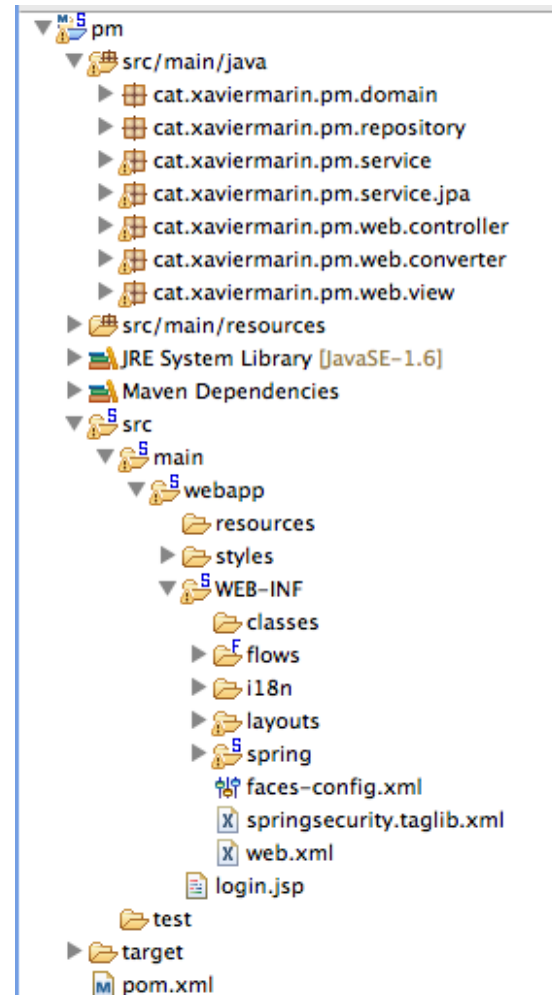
pm
src/main/java
cat.xaviermarin.pm.domain
cat.xaviermarin.pm.repository
cat.xaviermarin.pm.service
cat.xaviermarin.pm.service.jpa
cat.xaviermarin.pm.web.controller
cat.xaviermarin.pm.web.converter
cat.xaviermarin.pm.web.view
src/main/resources
JRE System Library [JavaSE-1.6]
Maven Dependencies
src
main
webapp
resources
styles
WEB-INF
classes
flows
i18n
layouts
spring
faces-config.xml
springsecurity.taglib.xml
web.xml
login.jsp
test
target
pom.xml